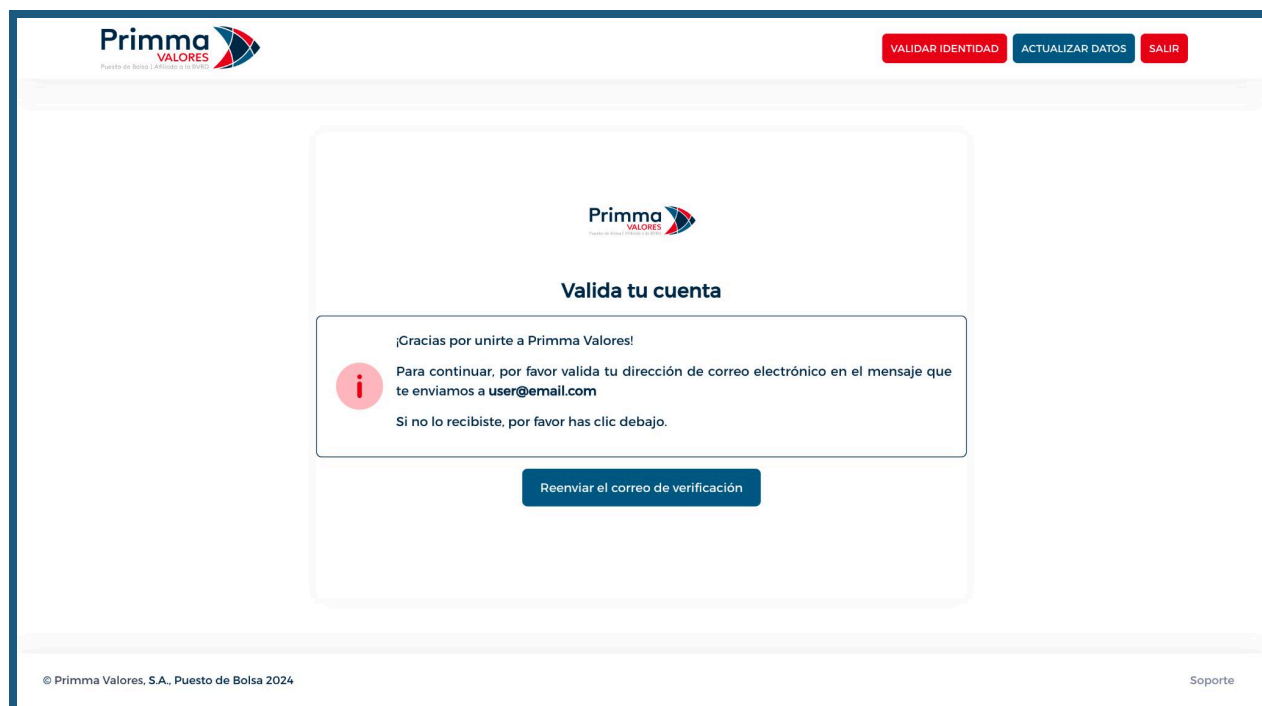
Primma VALORES
Puesto de Bolsa | Afiliado a la BVRD

VALIDAR IDENTIDAD ACTUALIZAR DATOS SALIR

Primma VALORES
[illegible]

Valida tu cuenta

¡Gracias por unirte a Primma Valores!

Para continuar, por favor valida tu dirección de correo electrónico en el mensaje que te enviamos a **user@email.com**

Si no lo recibiste, por favor has clic debajo.

Reenviar el correo de verificación

© Primma Valores, S.A., Puesto de Bolsa 2024

Soporte